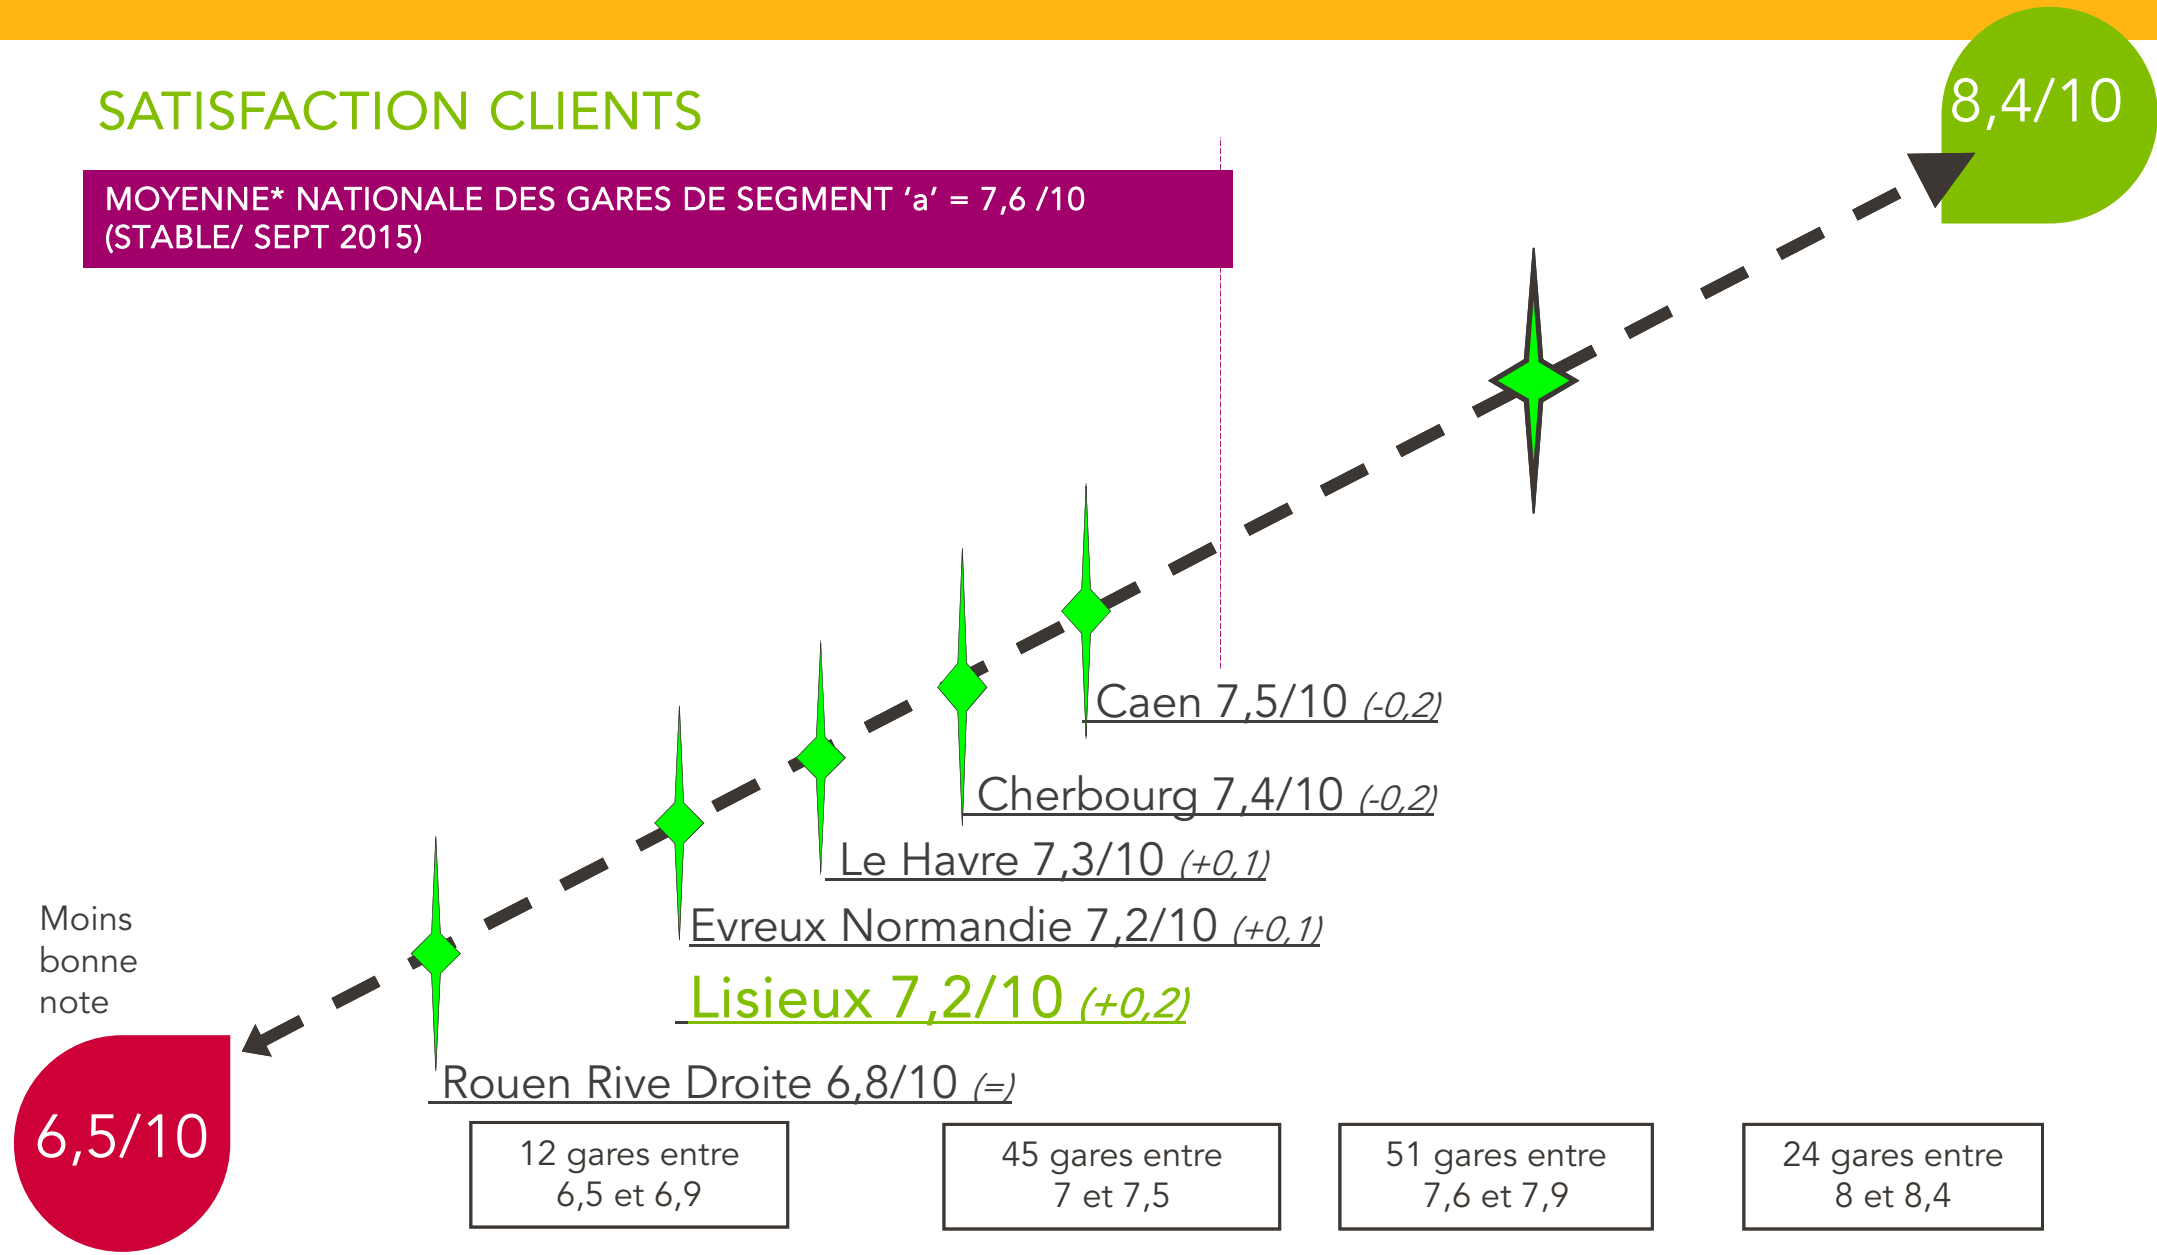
SATISFACTION CLIENTS

8,4/10

MOYENNE* NATIONALE DES GARES DE SEGMENT ‘a’ = 7,6 /10 (STABLE/ SEPT 2015)

Caen 7,5/10 (-0,2)

Cherbourg 7,4/10 (-0,2)

Le Havre 7,3/10 (+0,1)

Evreux Normandie 7,2/10 (+0,1)

Lisieux 7,2/10 (+0,2)

Moins bonne note

Rouen Rive Droite 6,8/10 (=)

6,5/10

12 gares entre 6,5 et 6,9

45 gares entre 7 et 7,5

51 gares entre 7,6 et 7,9

24 gares entre 8 et 8,4